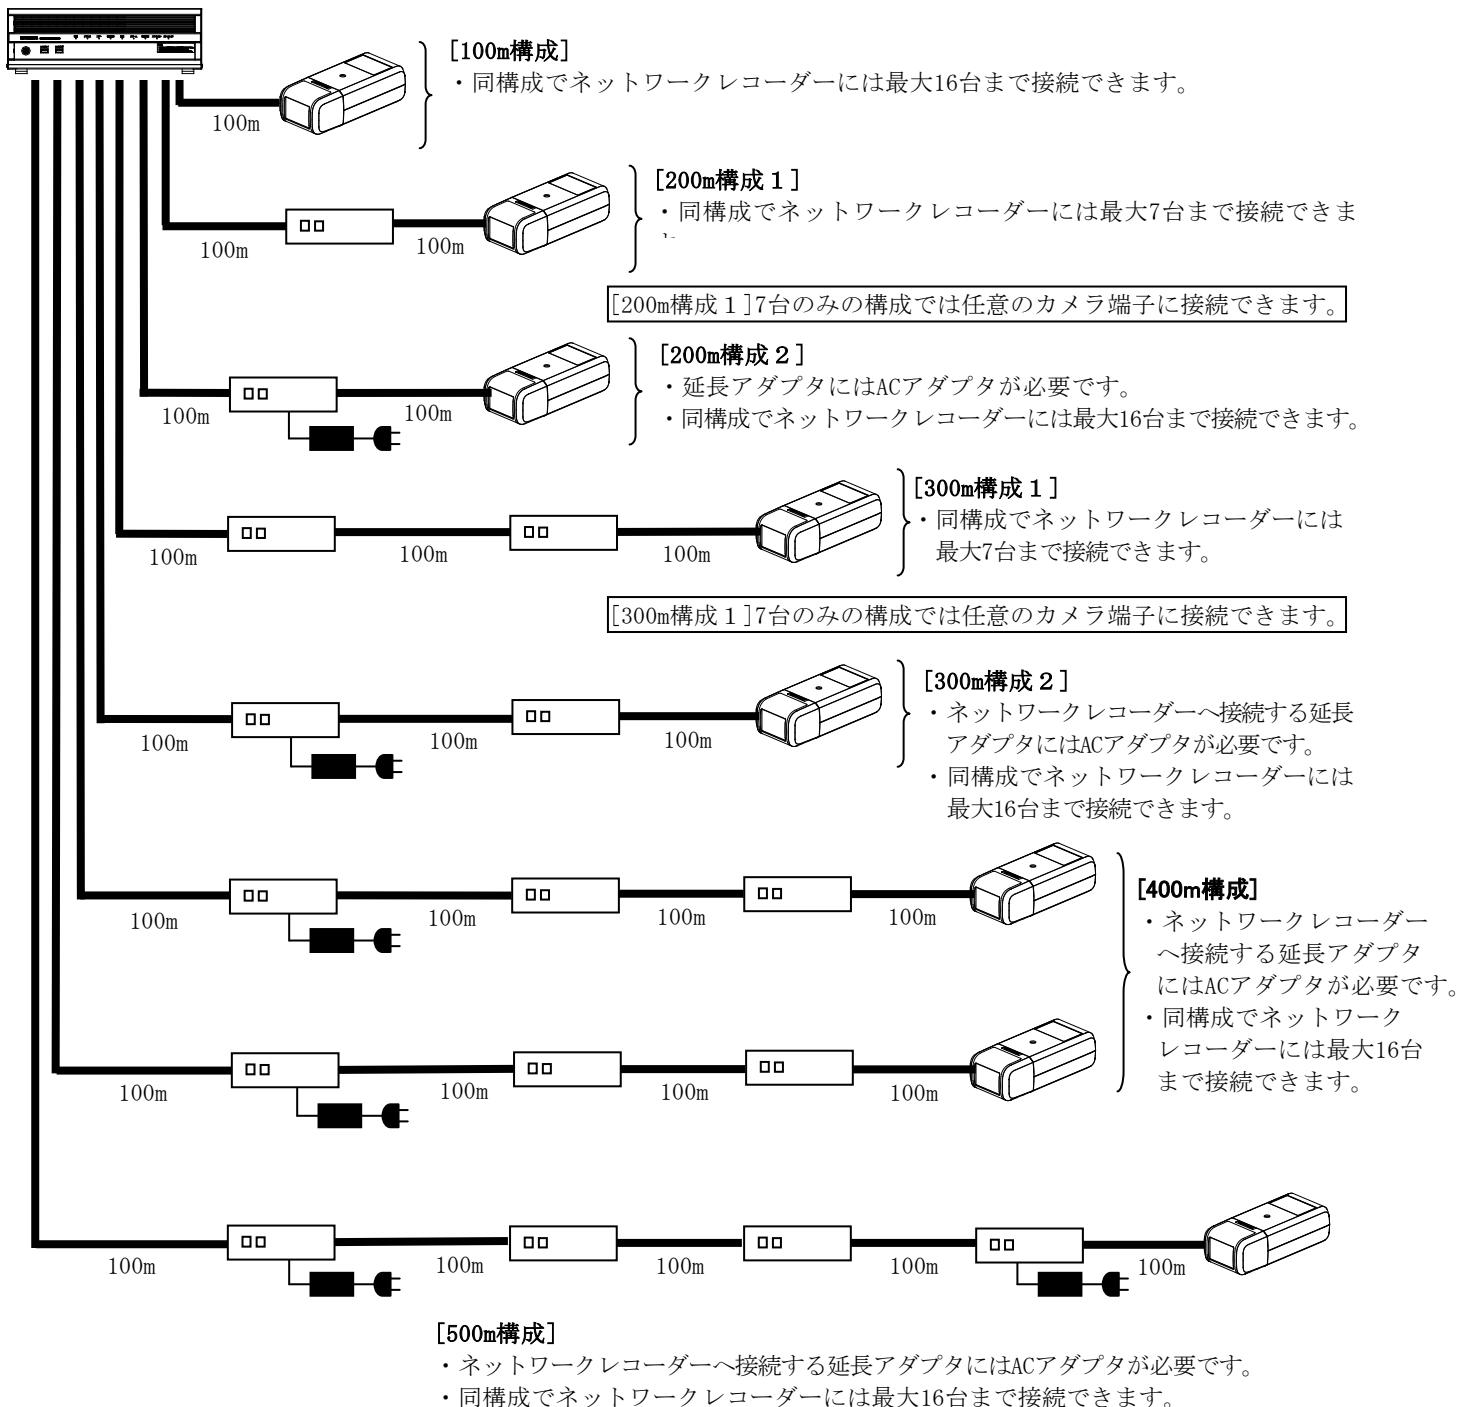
[100m構成]
・同構成でネットワークレコーダーには最大16台まで接続できます。

100m

[200m構成１]
・同構成でネットワークレコーダーには最大7台まで接続できま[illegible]

100m 100m

[200m構成１]7台のみの構成では任意のカメラ端子に接続できます。

[200m構成２]
・延長アダプタにはACアダプタが必要です。
・同構成でネットワークレコーダーには最大16台まで接続できます。

100m 100m

[300m構成１]
・同構成でネットワークレコーダーには最大7台まで接続できます。

100m 100m 100m

[300m構成１]7台のみの構成では任意のカメラ端子に接続できます。

[300m構成２]
・ネットワークレコーダーへ接続する延長アダプタにはACアダプタが必要です。
・同構成でネットワークレコーダーには最大16台まで接続できます。

100m 100m 100m

100m 100m 100m 100m

[400m構成]
・ネットワークレコーダーへ接続する延長アダプタにはACアダプタが必要です。
・同構成でネットワークレコーダーには最大16台まで接続できます。

100m 100m 100m 100m

100m 100m 100m 100m 100m

[500m構成]
・ネットワークレコーダーへ接続する延長アダプタにはACアダプタが必要です。
・同構成でネットワークレコーダーには最大16台まで接続できます。